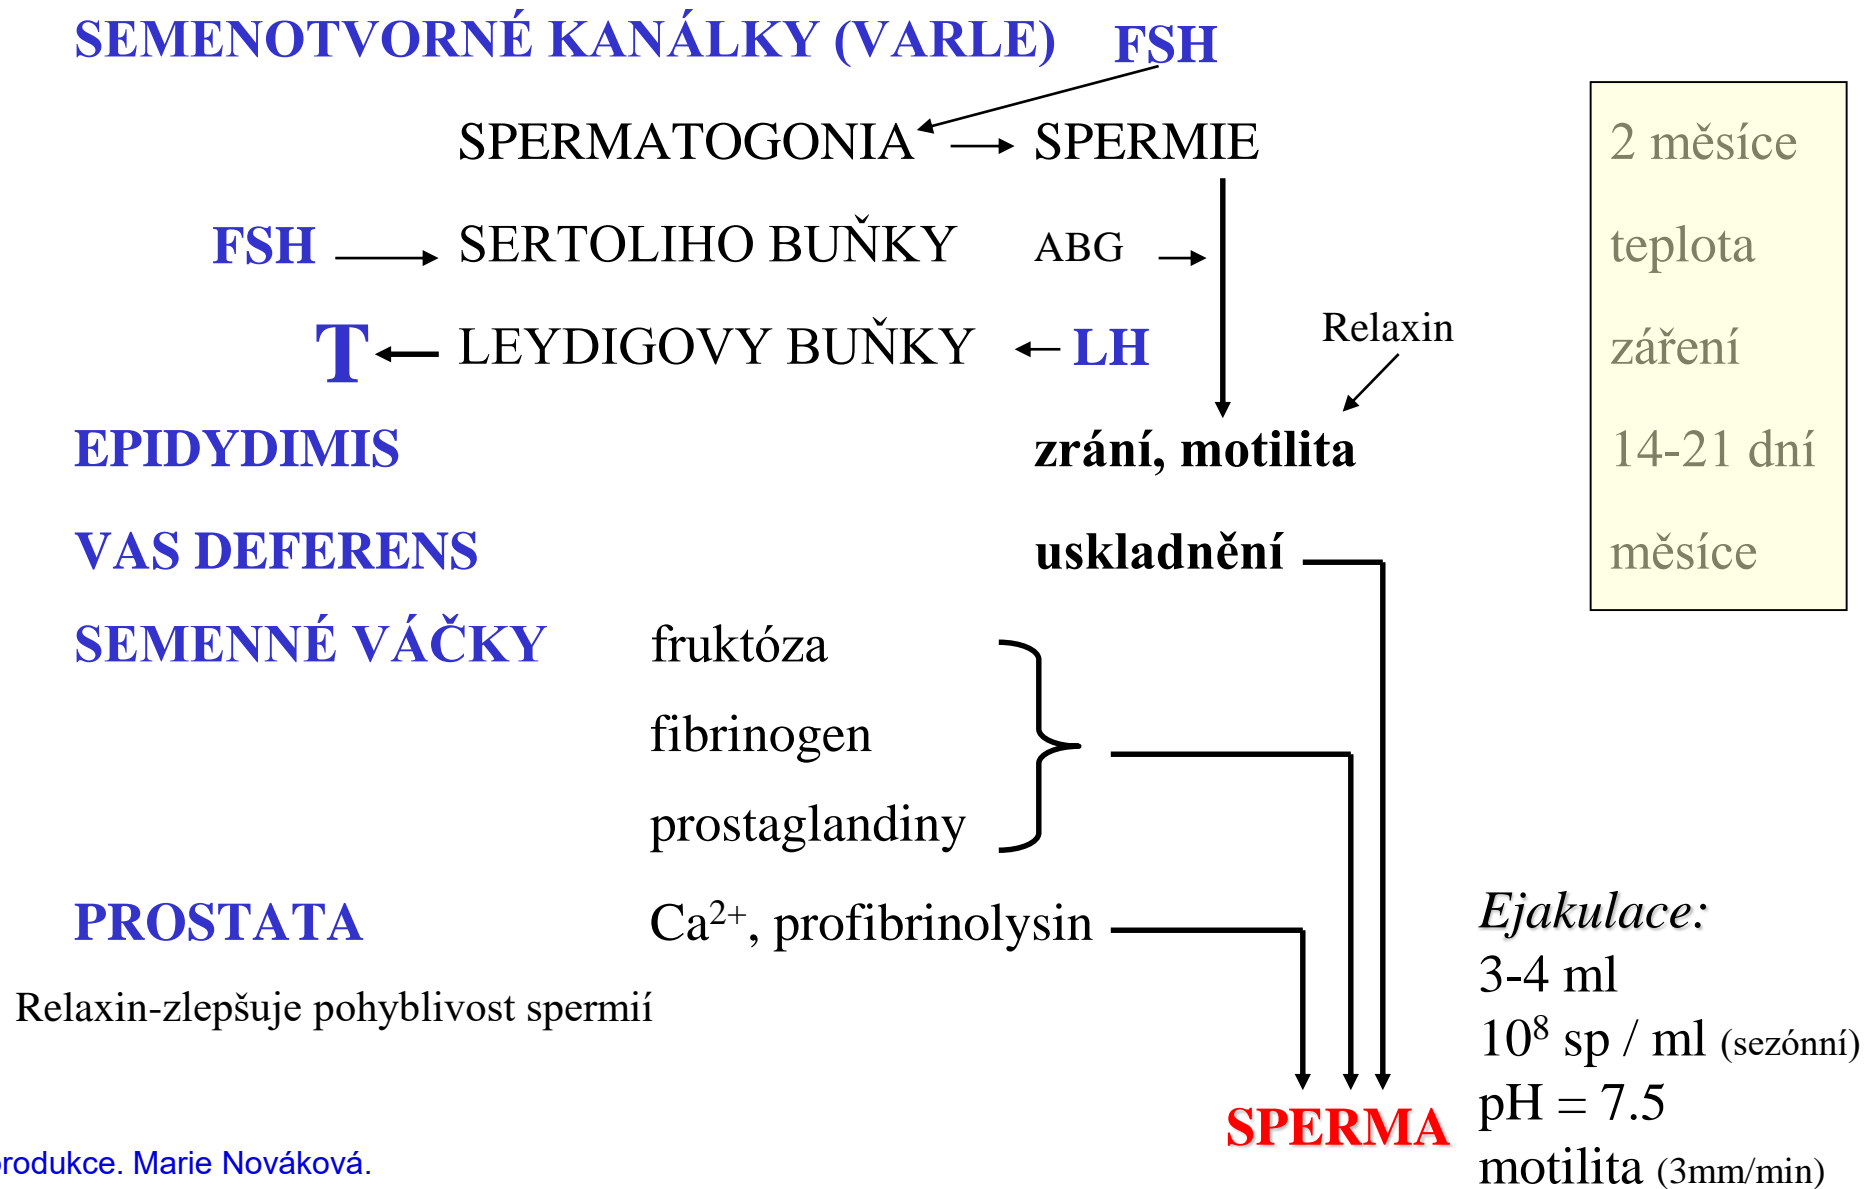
SEMENOTVORNÉ KANÁLKY (VARLE) FSH

SPERMATOGONIA → SPERMIE

FSH → SERTOLIHO BUŇKY ABG →

T ← LEYDIGOVY BUŇKY ← LH

Relaxin

EPIDYDIMIS zrání, motilita

VAS DEFERENS uskladnění

SEMENNÉ VÁČKY fruktóza

fibrinogen

prostaglandiny

PROSTATA $Ca^{2+}$, profibrinolysin

Relaxin-zlepšuje pohyblivost spermií

2 měsíce

teplota

záření

14-21 dní

měsíce

Ejakulace:

3-4 ml

$10^8$ sp / ml (sezónní)

pH = 7.5

motilita (3mm/min)

SPERMA

rodukce. Marie Nováková.